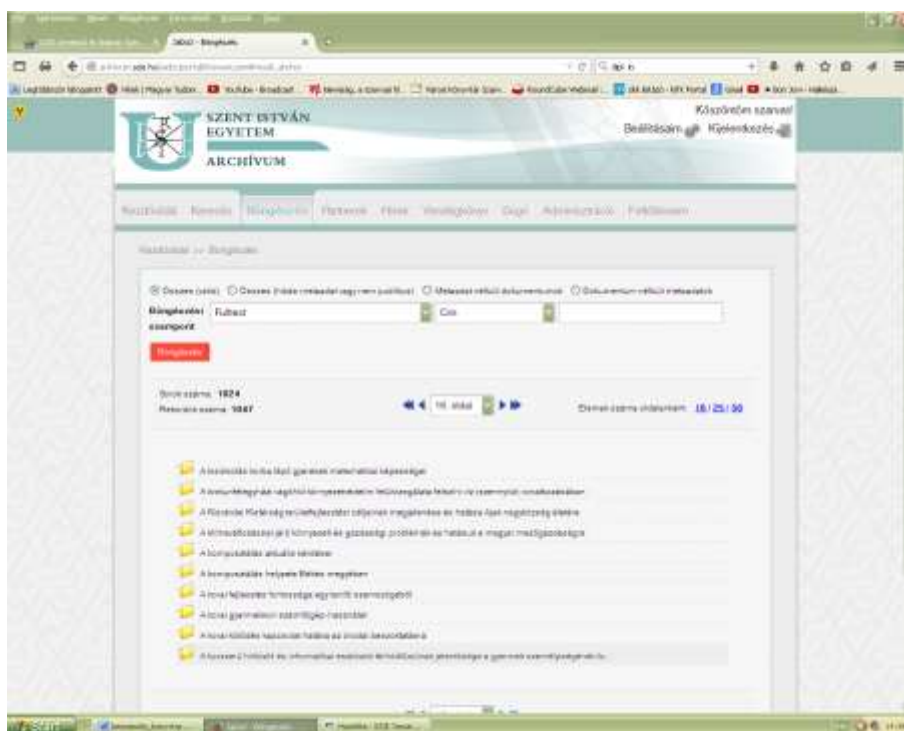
SZENT ISTVÁN
EGYETEM
ARCHÍVUM

Köszöntjük szanas!
Beállításaim Kijelentkezés

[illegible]

Böngészési csoport: Tulajd | Cím

Böngészés

Sorok száma: 1024
Rekordok száma: 1047

Elemek száma oldalanként: 10 / 25 / 50

A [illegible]
A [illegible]
A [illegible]
A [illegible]
A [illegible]
A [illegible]
A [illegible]
A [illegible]
A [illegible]
A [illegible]